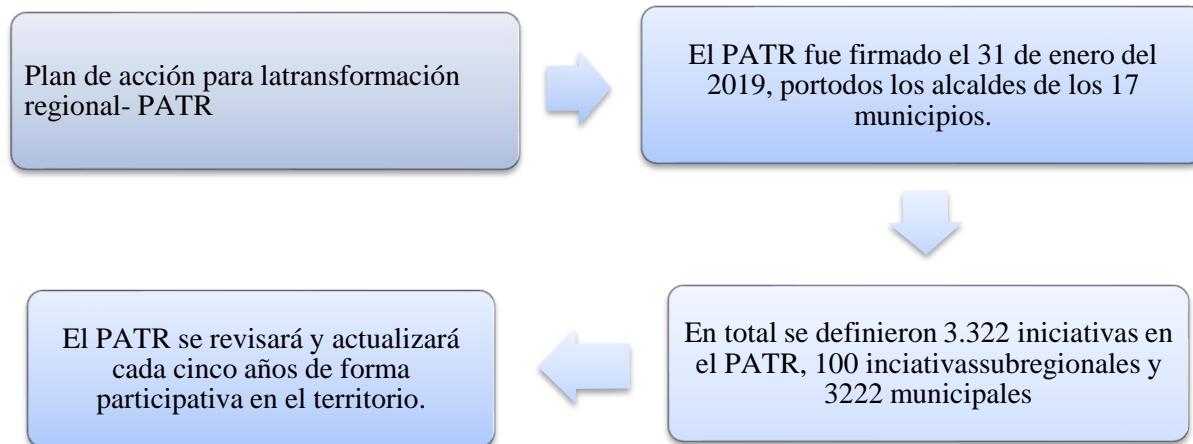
Plan de acción para latransformación regional- PATR

El PATR fue firmado el 31 de enero del 2019, portodos los alcaldes de los 17 municipios.

En total se definieron 3.322 iniciativas en el PATR, 100 inciativassubregionales y 3222 municipales

El PATR se revisará y actualizará cada cinco años de forma participativa en el territorio.